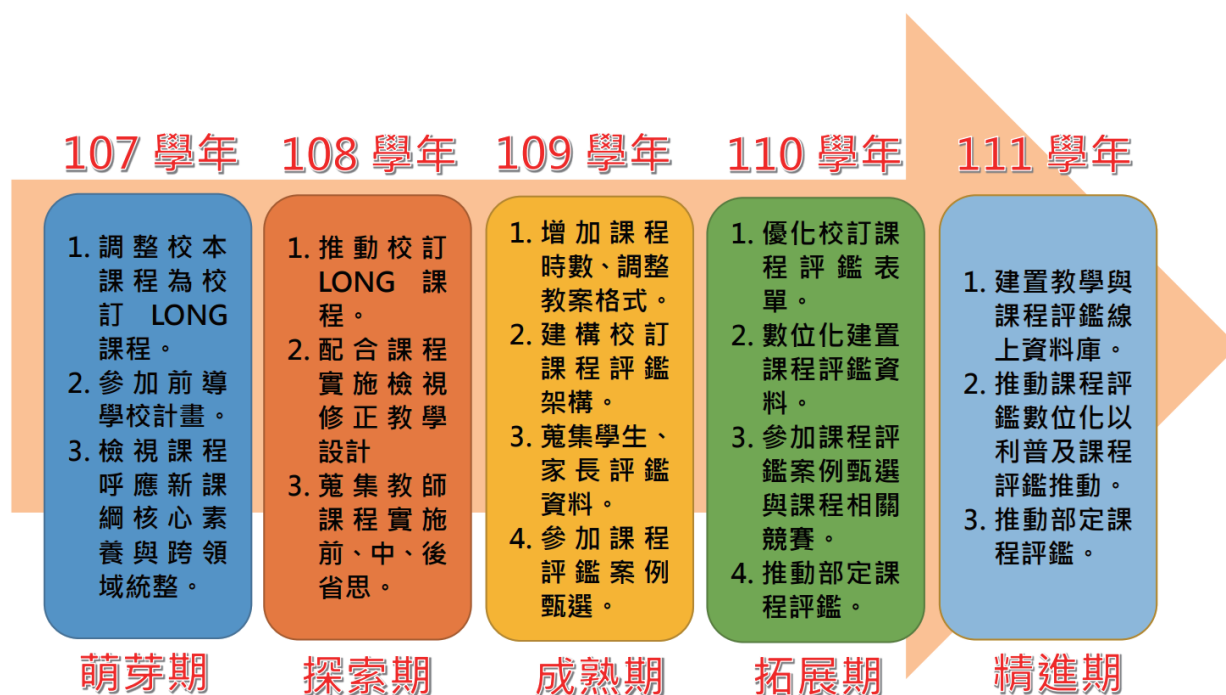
107 學年

1. 調整校本課程為校訂 LONG 課程。
2. 參加前導學校計畫。
3. 檢視課程呼應新課綱核心素養與跨領域統整。

萌芽期

108 學年

1. 推動校訂 LONG 課程。
2. 配合課程實施檢視修正教學設計
3. 蒐集教師課程實施前、中、後省思。

探索期

109 學年

1. 增加課程時數、調整教案格式。
2. 建構校訂課程評鑑架構。
3. 蒐集學生、家長評鑑資料。
4. 參加課程評鑑案例甄選。

成熟期

110 學年

1. 優化校訂課程評鑑表單。
2. 數位化建置課程評鑑資料。
3. 參加課程評鑑案例甄選與課程相關競賽。
4. 推動部定課程評鑑。

拓展期

111 學年

1. 建置教學與課程評鑑線上資料庫。
2. 推動課程評鑑數位化以利普及課程評鑑推動。
3. 推動部定課程評鑑。

精進期